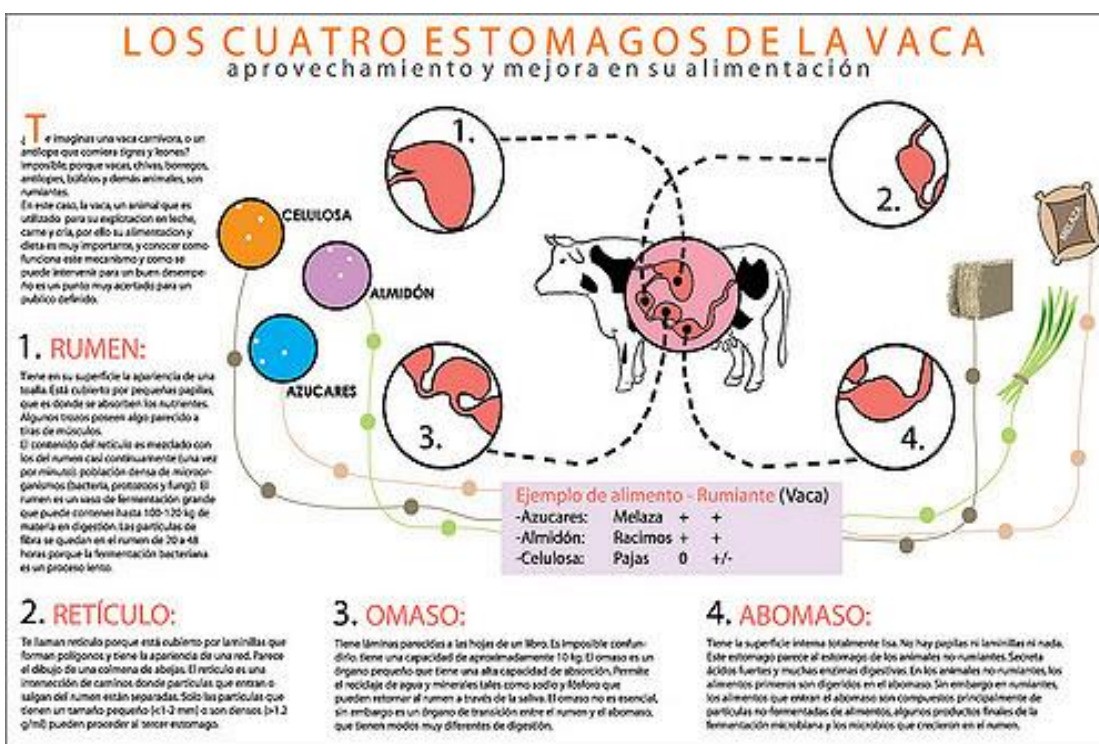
LOS CUATRO ESTOMAGOS DE LA VACA
aprovechamiento y mejora en su alimentación

¿Te imaginas una vaca carnívora, o un antílope que comiera tigres y leones? Imposible, porque vacas, chivas, borregos, antílopes, búfalos y demás animales, son rumiantes.
En este caso, la vaca, un animal que es utilizado para su explotacion en leche, carne y cría, por ello su alimentacion y dieta es muy importante, y conocer como funciona este mecanismo y como se puede intervenir para un buen desempeño es un punto muy acertado para un publico definido.

CELULOSA
ALMIDÓN
AZUCARES

1.
2.
3.
4.

MELAZA

1. RUMEN:
Tiene en su superficie la apariencia de una toalla. Está cubierto por pequeñas papilas, que es donde se absorben los nutrientes. Algunos trozos poseen algo parecido a tiras de músculos.
El contenido del retículo es mezclado con los del rumen casi continuamente (una vez por minuto). población densa de microorganismos (bacteria, protozoos y fungi). El rumen es un vaso de fermentación grande que puede contener hasta 100-120 kg de materia en digestión. Las partículas de fibra se quedan en el rumen de 20 a 48 horas porque la fermentación bacteriana es un proceso lento.

Ejemplo de alimento - Rumiante (Vaca)
-Azucares: Melaza + +
-Almidón: Racimos + +
-Celulosa: Pajas 0 +/-

2. RETÍCULO:
Te llaman retículo porque está cubierto por laminillas que forman polígonos y tiene la apariencia de una red. Parece el dibujo de una colmena de abejas. El retículo es una intersección de caminos donde partículas que entran o salgan del rumen están separadas. Sólo las partículas que tienen un tamaño pequeño (<1-2 mm) o son densos (>1.2 g/ml) pueden proceder al tercer estomago.

3. OMASO:
Tiene láminas parecidas a las hojas de un libro. Es imposible confundirlo. tiene una capacidad de aproximadamente 10 kg. El omaso es un órgano pequeño que tiene una alta capacidad de absorción. Permite el reciclaje de agua y minerales tales como sodio y fósforo que pueden retornar al rumen a través de la saliva. El omaso no es esencial, sin embargo es un órgano de transición entre el rumen y el abomaso, que tienen modos muy diferentes de digestión.

4. ABOMASO:
Tiene la superficie interna totalmente lisa. No hay papilas ni laminillas ni nada. Este estomago parece al estomago de los animales no-rumiantes. Secreta ácidos fuertes y muchas enzimas digestivas. En los animales no-rumiantes, los alimentos primeros son digeridos en el abomaso. Sin embargo en rumiantes, los alimentos que entran al abomaso son compuestos principalmente de partículas no-fermentadas de alimentos, algunos productos finales de la fermentación microbiana y los microbios que crecieron en el rumen.